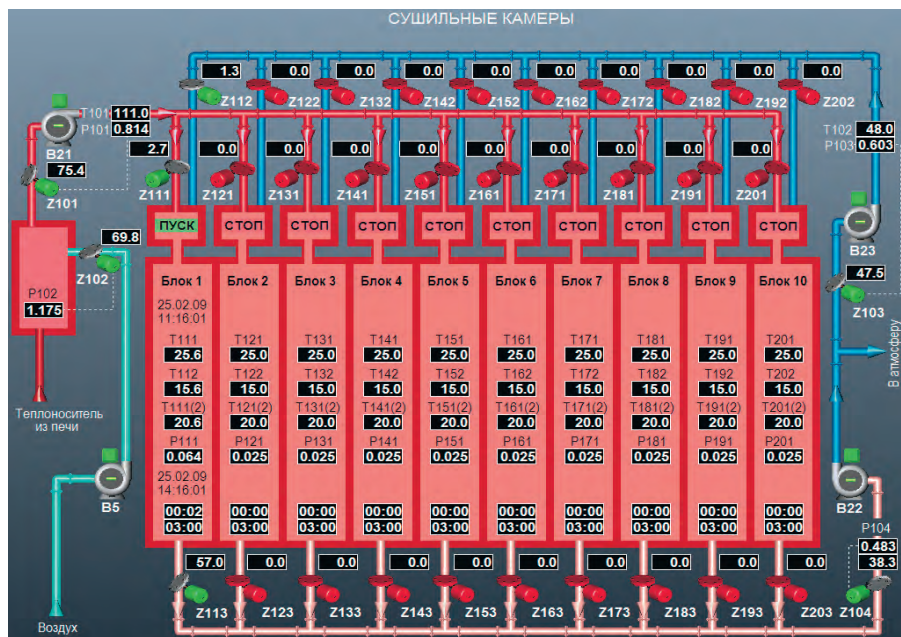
СУШИЛЬНЫЕ КАМЕРЫ

1.3 Z112 0.0 Z122 0.0 Z132 0.0 Z142 0.0 Z152 0.0 Z162 0.0 Z172 0.0 Z182 0.0 Z192 0.0 Z202

T101 111.0
P101 0.814
B21
75.4
Z101

2.7 Z111 0.0 Z121 0.0 Z131 0.0 Z141 0.0 Z151 0.0 Z161 0.0 Z171 0.0 Z181 0.0 Z191 0.0 Z201

T102 48.0
P103 0.603
B23
47.5
Z103

69.8
Z102

P102
1.175

Теплоноситель из печи

ПУСК СТОП СТОП СТОП СТОП СТОП СТОП СТОП СТОП СТОП

| Блок 1 | Блок 2 | Блок 3 | Блок 4 | Блок 5 | Блок 6 | Блок 7 | Блок 8 | Блок 9 | Блок 10 |
|---|---|---|---|---|---|---|---|---|---|
| 25.02.09 11:16:01 | | | | | | | | | |
| T111 | T121 | T131 | T141 | T151 | T161 | T171 | T181 | T191 | T201 |
| 25.6 | 25.0 | 25.0 | 25.0 | 25.0 | 25.0 | 25.0 | 25.0 | 25.0 | 25.0 |
| T112 | T122 | T132 | T142 | T152 | T162 | T172 | T182 | T192 | T202 |
| 15.6 | 15.0 | 15.0 | 15.0 | 15.0 | 15.0 | 15.0 | 15.0 | 15.0 | 15.0 |
| T111(2) | T121(2) | T131(2) | T141(2) | T151(2) | T161(2) | T171(2) | T181(2) | T191(2) | T201(2) |
| 20.6 | 20.0 | 20.0 | 20.0 | 20.0 | 20.0 | 20.0 | 20.0 | 20.0 | 20.0 |
| P111 | P121 | P131 | P141 | P151 | P161 | P171 | P181 | P191 | P201 |
| 0.064 | 0.025 | 0.025 | 0.025 | 0.025 | 0.025 | 0.025 | 0.025 | 0.025 | 0.025 |
| 25.02.09 14:16:01 | | | | | | | | | |
| 00:02 | 00:00 | 00:00 | 00:00 | 00:00 | 00:00 | 00:00 | 00:00 | 00:00 | 00:00 |
| 03:00 | 03:00 | 03:00 | 03:00 | 03:00 | 03:00 | 03:00 | 03:00 | 03:00 | 03:00 |

В атмосферу

B5
B22

P104
0.483
38.3

57.0 Z113 0.0 Z123 0.0 Z133 0.0 Z143 0.0 Z153 0.0 Z163 0.0 Z173 0.0 Z183 0.0 Z193 0.0 Z203 Z104

Воздух